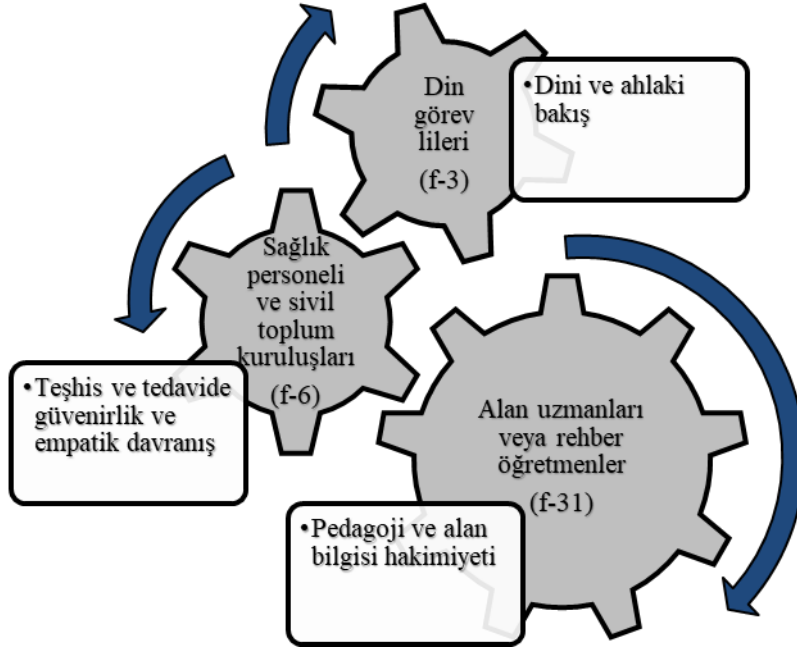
Din görev lileri (f-3)

•Dini ve ahlaki bakış

Sağlık personeli ve sivil toplum kuruluşları (f-6)

•Teşhis ve tedavide güvenirlik ve empatik davranış

Alan uzmanları veya rehber öğretmenler (f-31)

•Pedagoji ve alan bilgisi hakimiyeti